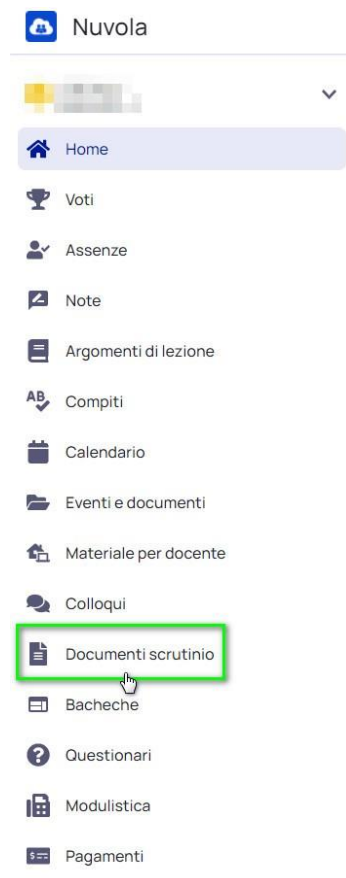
Nuvola

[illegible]

Home

Voti

Assenze

Note

Argomenti di lezione

AB Compiti

Calendario

Eventi e documenti

Materiale per docente

Colloqui

Documenti scrutinio

Bacheche

Questionari

Modulistica

Pagamenti